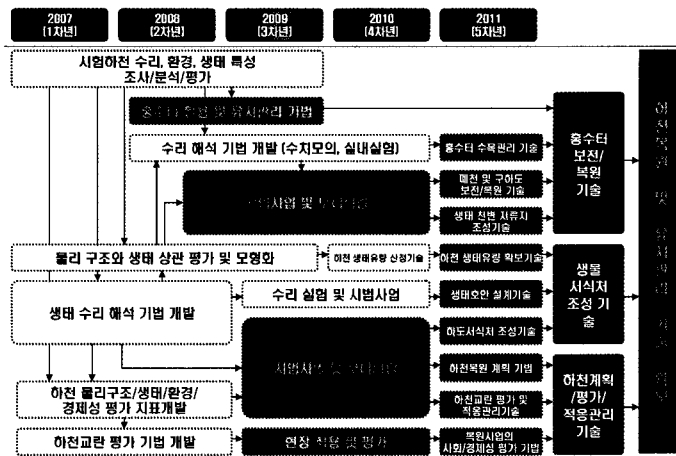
2007 (1차년)

2008 (2차년)

2009 (3차년)

2010 (4차년)

2011 (5차년)

시험하천 수리, 환경, 생태 특성 조사/분석/평가

홍수터 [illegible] 및 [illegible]관리 기법

수리 해석 기법 개발 (수치모의, 실내실험)

홍수터 수목관리 기술

홍수터 보전/복원 기술

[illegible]사업 및 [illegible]

폐천 및 구하도 보전/복원 기술

생태 친화 저류지 조성기술

물리 구조와 생태 상관 평가 및 모형화

하천 생태유량 산정기술

하천 생태유량 확보기술

생물 서식처 조성 기술

생태 수리 해석 기법 개발

수리 실험 및 시범사업

생태호안 설계기술

하도서식처 조성기술

시범사업 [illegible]

하천복원 계획 기법

하천 물리구조/생태/환경/경제성 평가 지표개발

하천교란 평가 및 적응관리기술

하천계획/평가/적응관리 기술

하천교란 평가 기법 개발

현장 적용 및 평가

복원사업의 사회/경제성 평가 기법

하천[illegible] 및 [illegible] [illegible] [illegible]